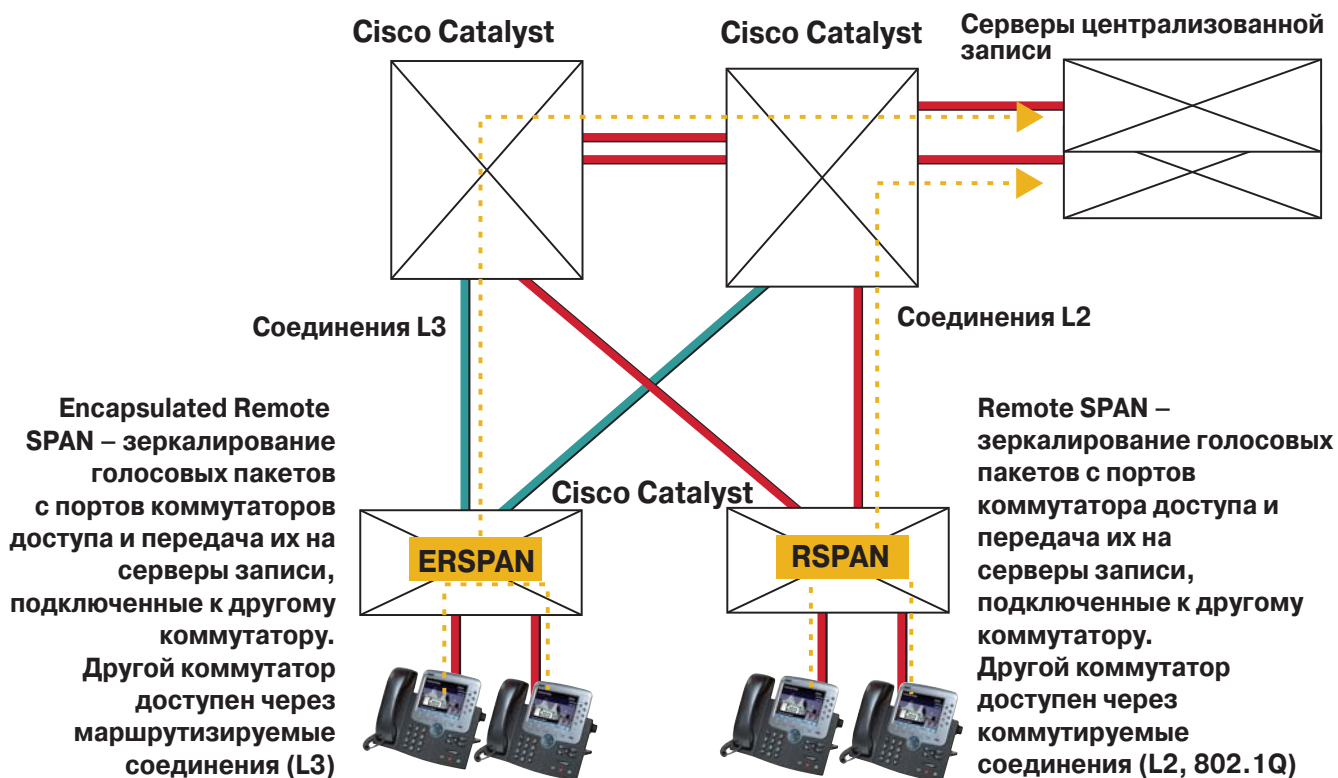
Cisco Catalyst

Cisco Catalyst

Серверы централизованной записи

Соединения L3

Соединения L2

Encapsulated Remote SPAN – зеркалирование голосовых пакетов с портов коммутаторов доступа и передача их на серверы записи, подключенные к другому коммутатору. Другой коммутатор доступен через маршрутизируемые соединения (L3)

Cisco Catalyst

ERSPAN

RSPAN

Remote SPAN – зеркалирование голосовых пакетов с портов коммутатора доступа и передача их на серверы записи, подключенные к другому коммутатору. Другой коммутатор доступен через коммутируемые соединения (L2, 802.1Q)